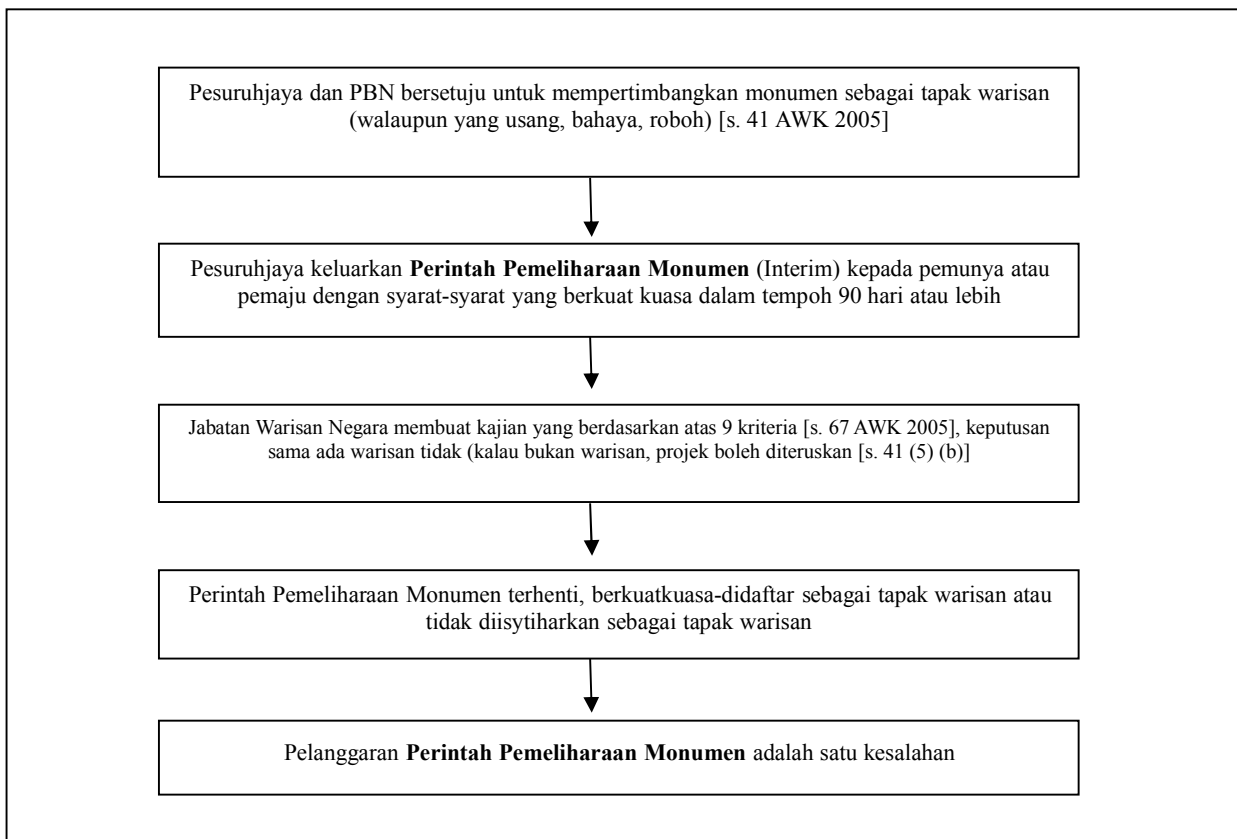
Pesuruhjaya dan PBN bersetuju untuk mempertimbangkan monumen sebagai tapak warisan (walaupun yang usang, bahaya, roboh) [s. 41 AWK 2005]

Pesuruhjaya keluarkan **Perintah Pemeliharaan Monumen** (Interim) kepada pemunya atau pemaju dengan syarat-syarat yang berkuat kuasa dalam tempoh 90 hari atau lebih

Jabatan Warisan Negara membuat kajian yang berdasarkan atas 9 kriteria [s. 67 AWK 2005], keputusan sama ada warisan tidak (kalau bukan warisan, projek boleh diteruskan [s. 41 (5) (b)]

Perintah Pemeliharaan Monumen terhenti, berkuatkuasa-didaftar sebagai tapak warisan atau tidak diisytiharkan sebagai tapak warisan

Pelanggaran **Perintah Pemeliharaan Monumen** adalah satu kesalahan